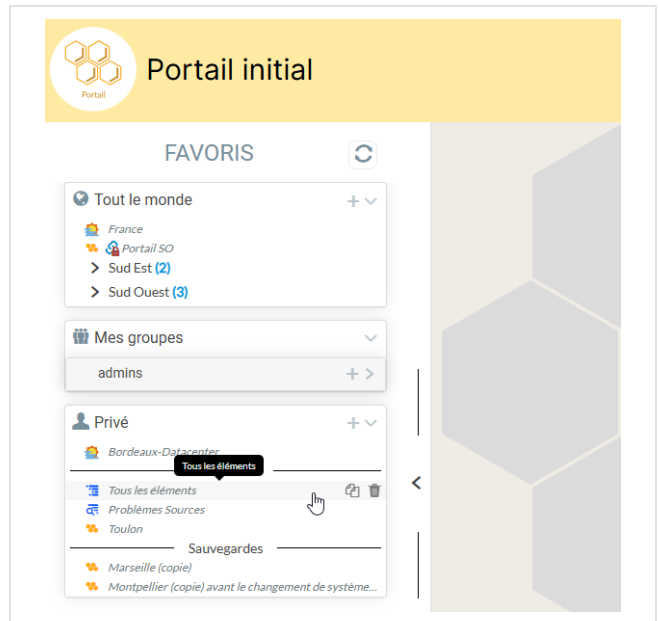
Portail

Portail initial

FAVORIS

Tout le monde

France

Portail SO

Sud Est (2)

Sud Ouest (3)

Mes groupes

admins

Privé

Bordeaux-Datacenter

Tous les éléments

Tous les éléments

Problèmes Sources

Toulon

Sauvegardes

Marseille (copie)

Montpellier (copie) avant le changement de système...